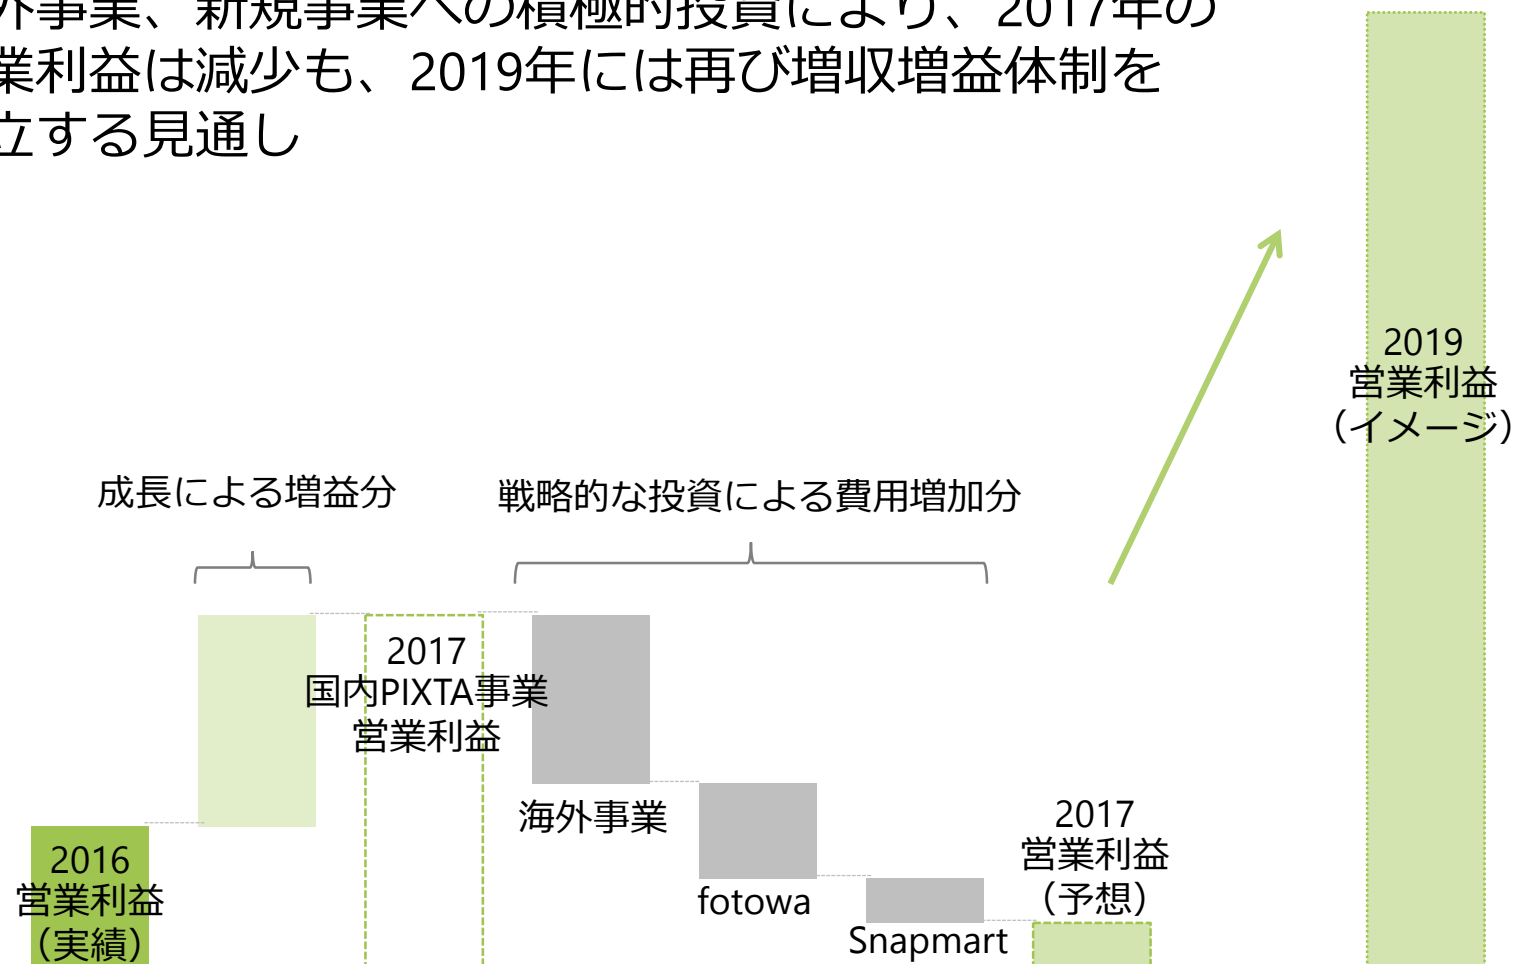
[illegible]外事業、新規事業への積極的投資により、2017年の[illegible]業利益は減少も、2019年には再び増収増益体制を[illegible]立する見通し

2019
営業利益
(イメージ)

成長による増益分

戦略的な投資による費用増加分

2017
国内PIXTA事業
営業利益

海外事業

fotowa

Snapmart

2017
営業利益
(予想)

2016
営業利益
(実績)